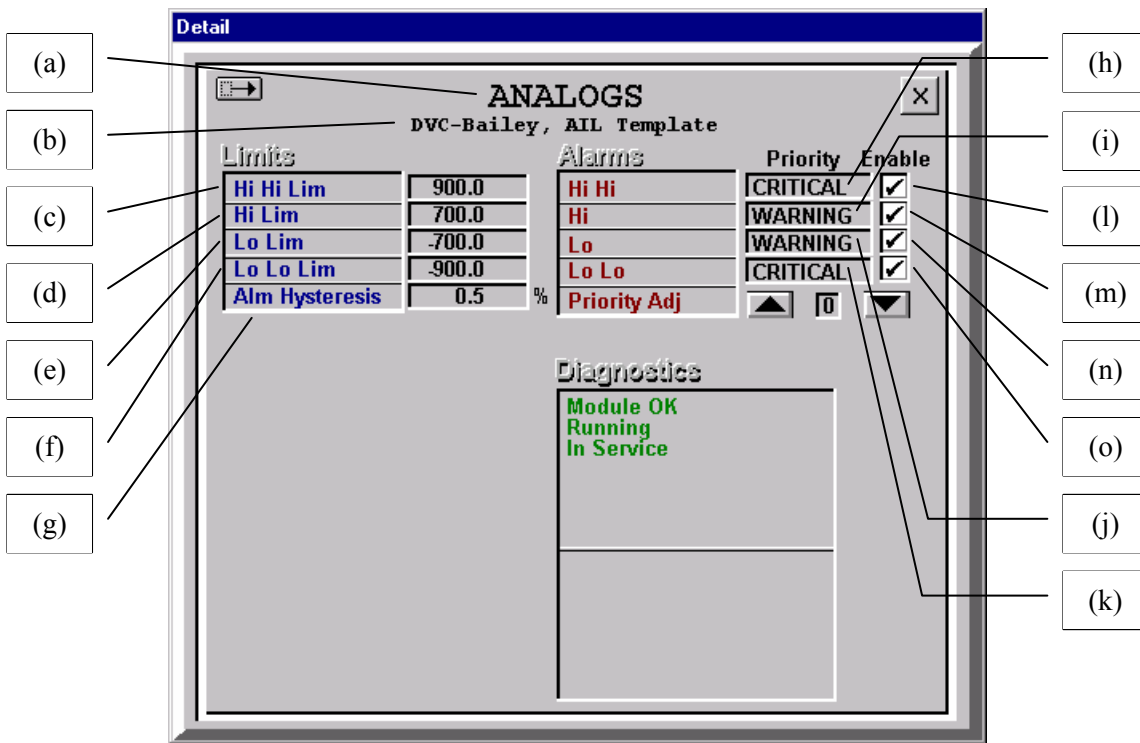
Detail

(a)
(b)
(c)
(d)
(e)
(f)
(g)

ANALOGS
×
DVC-Bailey, AIL Template

Limits
| Hi Hi Lim | 900.0 |
| Hi Lim | 700.0 |
| Lo Lim | -700.0 |
| Lo Lo Lim | -900.0 |
| Alm Hysteresis | 0.5 % |

Alarms
| | Priority | Enable |
|---|---|---|
| Hi Hi | CRITICAL | ✔ |
| Hi | WARNING | ✔ |
| Lo | WARNING | ✔ |
| Lo Lo | CRITICAL | ✔ |
| Priority Adj | 0 | |

Diagnostics
Module OK
Running
In Service

(h)
(i)
(l)
(m)
(n)
(o)
(j)
(k)